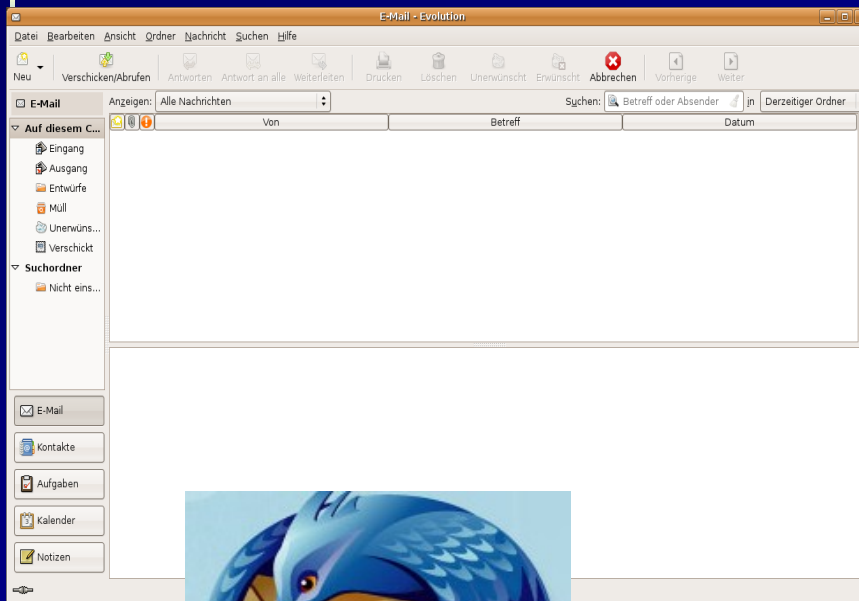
E-Mail - Evolution

Datei Bearbeiten Ansicht Ordner Nachricht Suchen Hilfe

Neu Verschicken/Abrufen Antworten Antwort an alle Weiterleiten Drucken Löschen Unerwünscht Erwünscht Abbrechen Vorherige Weiter

E-Mail

Anzeigen: Alle Nachrichten

Suchen: Betreff oder Absender in Derzeitiger Ordner

| | | | Von | Betreff | Datum |
|---|---|---|---|---|---|

Auf diesem C...
Eingang
Ausgang
Entwürfe
Müll
Unerwüns...
Verschickt
Suchordner
Nicht eins...

E-Mail
Kontakte
Aufgaben
Kalender
Notizen